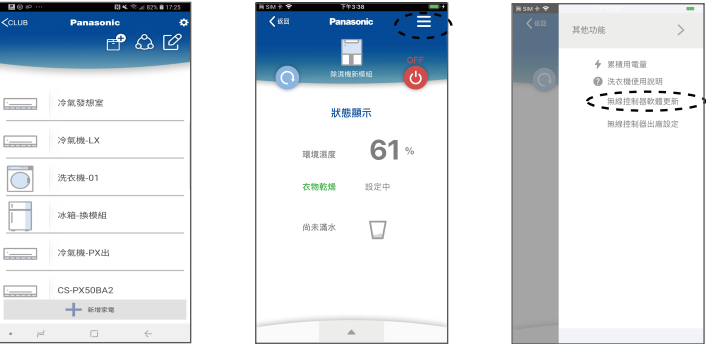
82% 17:23
CLUB Panasonic

冷氣發想室
冷氣機-LX
洗衣機-01
冰箱-換模組
冷氣機-PX出
CS-PX50BA2
新增家電

SIM 下午3:38
返回 Panasonic
除濕機新模組
OFF
狀態顯示
環境濕度 61 %
衣物乾燥 設定中
尚未滿水

SIM
返回
其他功能
累積用電量
洗衣機使用說明
無線控制器軟體更新
無線控制器出廠設定